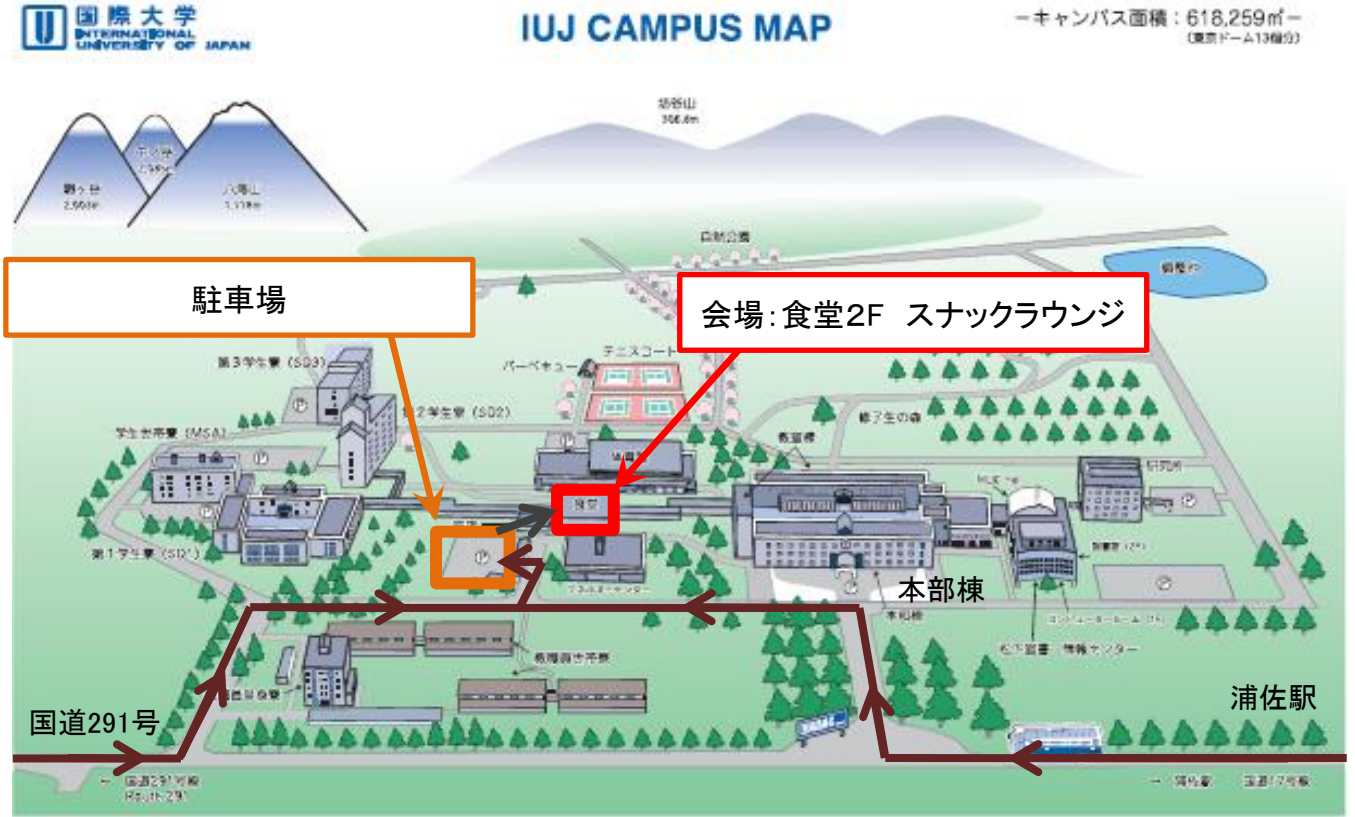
国際大学
INTERNATIONAL UNIVERSITY OF JAPAN

IUJ CAMPUS MAP

ーキャンパス面積：618,259㎡ー
(東京ドーム13個分)

坂戸山
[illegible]m

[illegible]
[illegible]m

八海山
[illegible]m

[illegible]
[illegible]m

自然公園

駐車場

会場：食堂2F　スナックラウンジ

第3学生寮（SD3）

第2学生寮（SD2）

バーベキュー

テニスコート

学生世帯寮（MSA）

修了生の森

教室棟

研究所

食堂

第1学生寮（SD1）

本部棟

国道291号

浦佐駅

国道291号線
Route 291

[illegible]

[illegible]